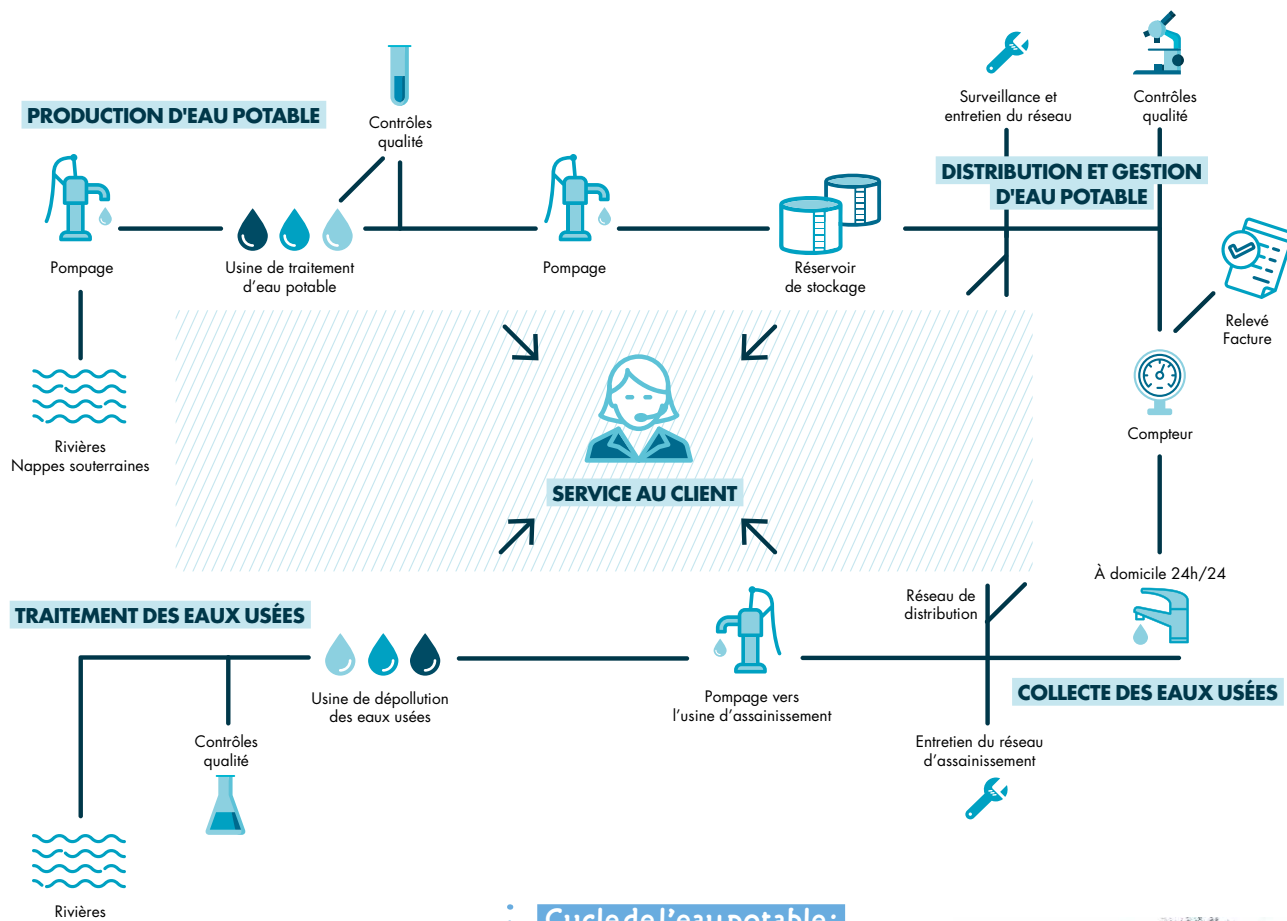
PRODUCTION D'EAU POTABLE

Contrôles qualité

Surveillance et entretien du réseau

Contrôles qualité

DISTRIBUTION ET GESTION D'EAU POTABLE

Pompage

Usine de traitement d'eau potable

Pompage

Réservoir de stockage

Relevé Facture

Rivières Nappes souterraines

Compteur

SERVICE AU CLIENT

À domicile 24h/24

Réseau de distribution

TRAITEMENT DES EAUX USÉES

Usine de dépollution des eaux usées

Pompage vers l'usine d'assainissement

COLLECTE DES EAUX USÉES

Contrôles qualité

Entretien du réseau d'assainissement

Rivières

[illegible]